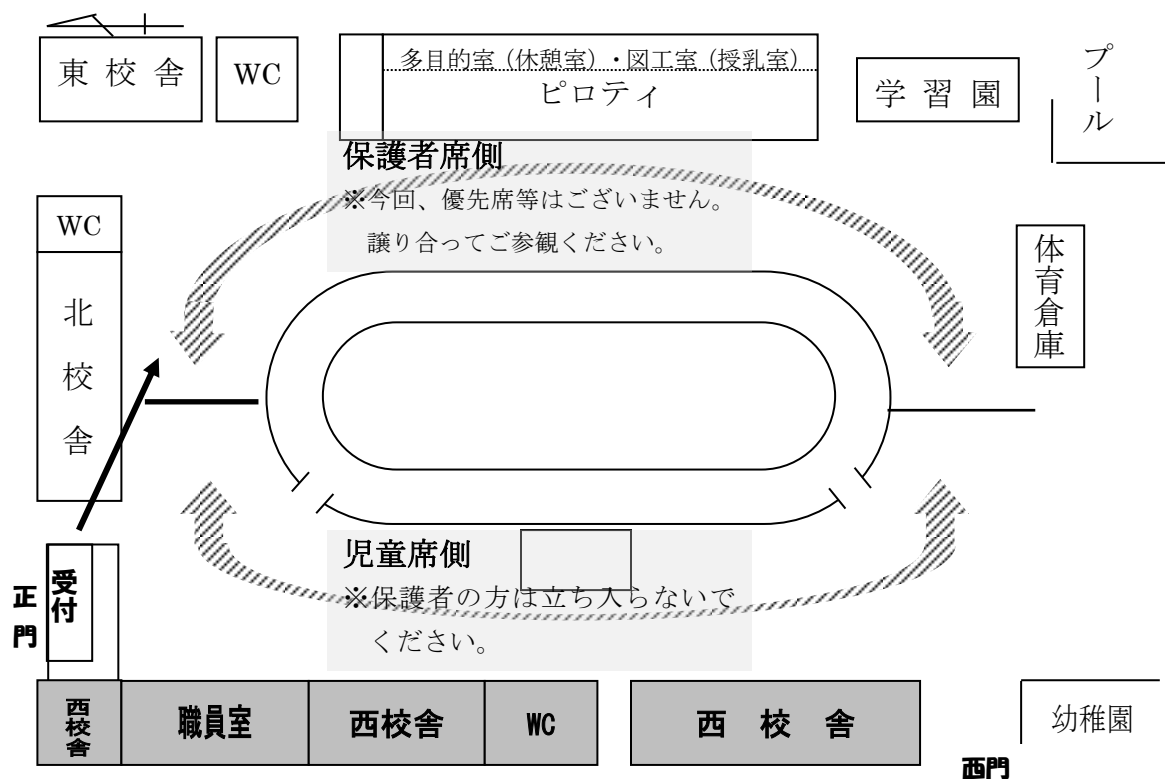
東校舎

WC

多目的室（休憩室）・図工室（授乳室）
ピロティ

学習園

プール

保護者席側
※今回、優先席等はございません。
譲り合ってご参観ください。

WC

北校舎

体育倉庫

児童席側
※保護者の方は立ち入らないでください。

正門

受付

西校舎

職員室

西校舎

WC

西校舎

幼稚園

西門